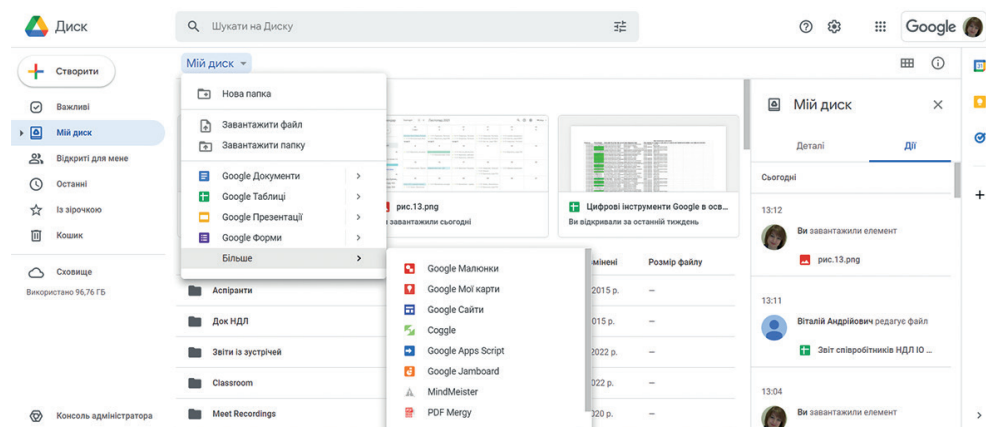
Диск

Шукати на Диску

Google

Створити

Важливі

Мій диск

Відкриті для мене

Останні

Із зірочкою

Кошик

Сховище

Використано 96,76 ГБ

Консоль адміністратора

Мій диск

Нова папка

Завантажити файл

Завантажити папку

Google Документи

Google Таблиці

Google Презентації

Google Форми

Більше

Google Малюнки

Google Мої карти

Google Сайти

Coggle

Google Apps Script

Google Jamboard

MindMeister

PDF Mergy

рис.13.png

завантажили сьогодні

Цифрові інструменти Google в осв...

Ви відкривали за останній тиждень

мінені

Розмір файлу

Аспіранти

2015 р.

—

Док НДЛ

015 р.

—

Звіти із зустрічей

2022 р.

—

Classroom

022 р.

—

Meet Recordings

020 р.

—

Мій диск

Деталі

Дії

Сьогодні

13:12

Ви завантажили елемент

рис.13.png

13:11

Віталій Андрійович редагує файл

Звіт співробітників НДЛ Ю ...

13:04

Ви завантажили елемент